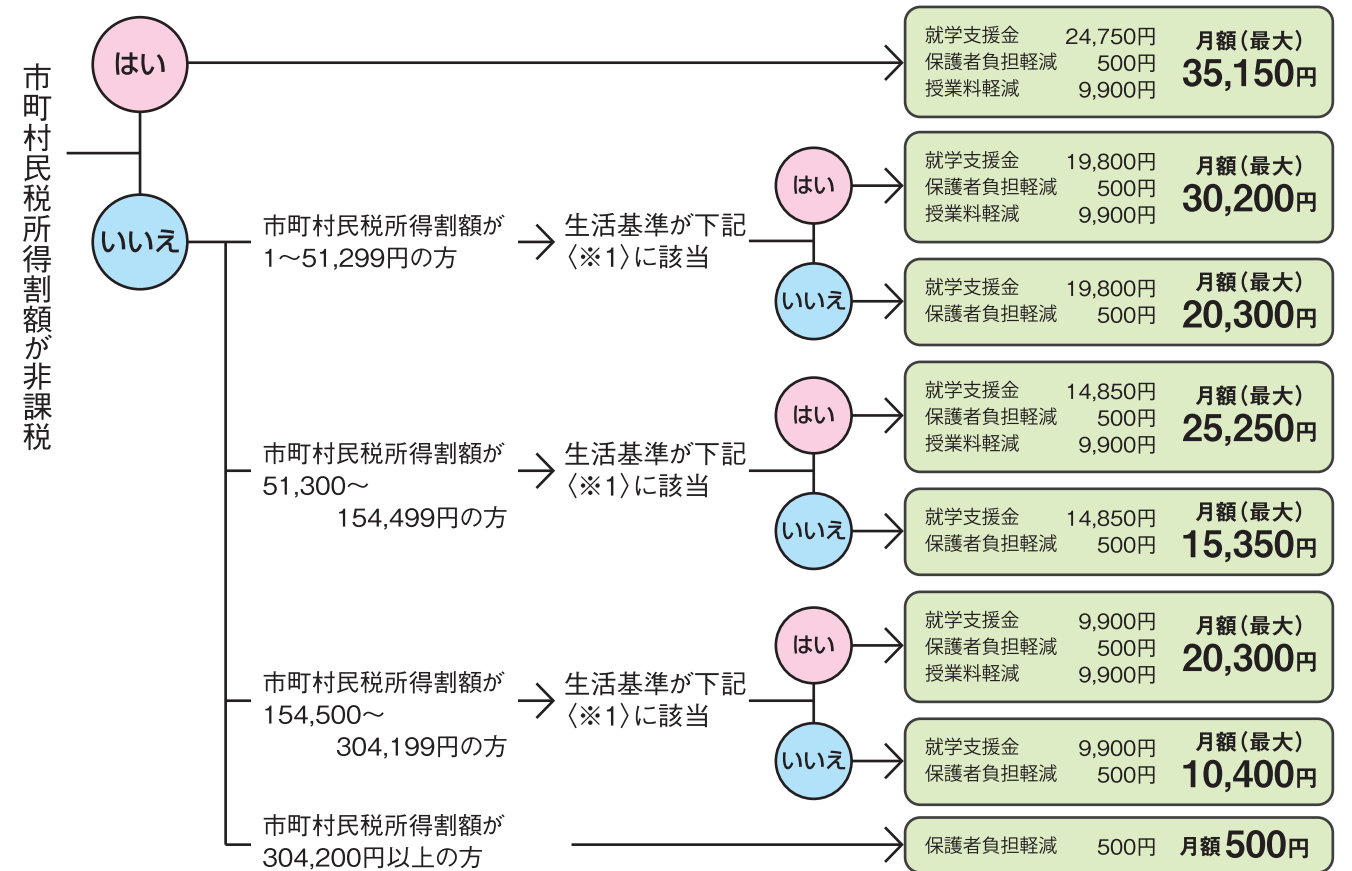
市町村民税所得割額が非課税

はい

就学支援金 24,750円
保護者負担軽減 500円
授業料軽減 9,900円
月額（最大）35,150円

いいえ

市町村民税所得割額が1～51,299円の方

生活基準が下記〈※1〉に該当

はい

就学支援金 19,800円
保護者負担軽減 500円
授業料軽減 9,900円
月額（最大）30,200円

いいえ

就学支援金 19,800円
保護者負担軽減 500円
月額（最大）20,300円

市町村民税所得割額が51,300～154,499円の方

生活基準が下記〈※1〉に該当

はい

就学支援金 14,850円
保護者負担軽減 500円
授業料軽減 9,900円
月額（最大）25,250円

いいえ

就学支援金 14,850円
保護者負担軽減 500円
月額（最大）15,350円

市町村民税所得割額が154,500～304,199円の方

生活基準が下記〈※1〉に該当

はい

就学支援金 9,900円
保護者負担軽減 500円
授業料軽減 9,900円
月額（最大）20,300円

いいえ

就学支援金 9,900円
保護者負担軽減 500円
月額（最大）10,400円

市町村民税所得割額が304,200円以上の方

保護者負担軽減 500円 月額 500円